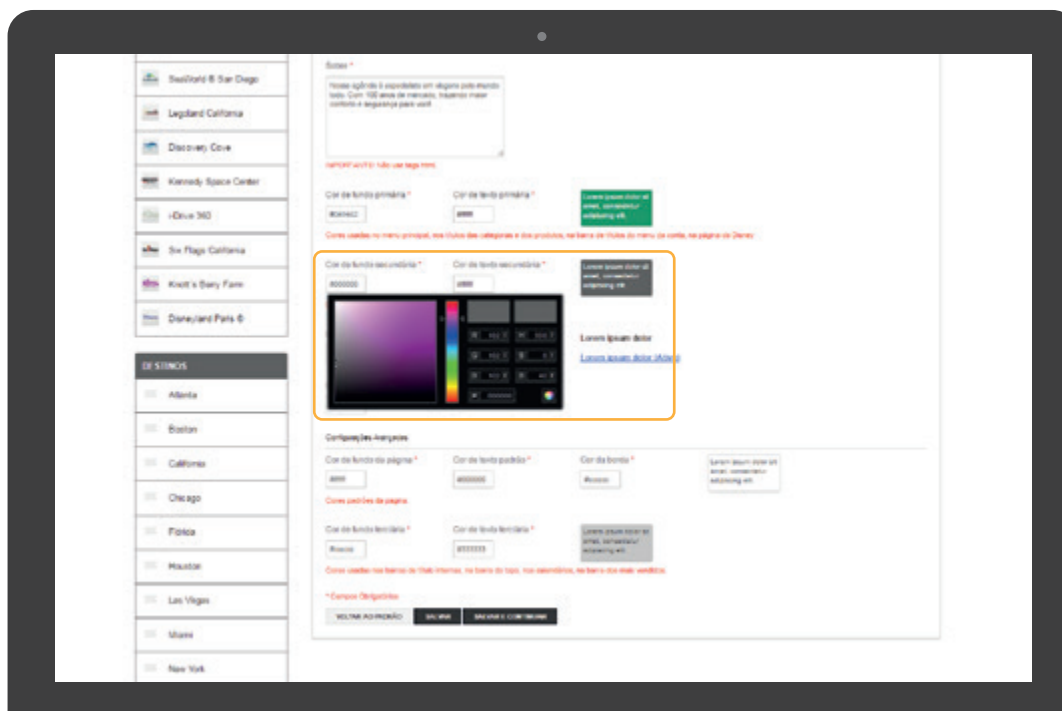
SeaWorld ® San Diego

Legoland California

Discovery Cove

Kennedy Space Center

iDrive 360

Six Flags California

Knott's Berry Farm

Disneyland Paris ®

DESTINOS

Atlanta

Boston

Califórnia

Chicago

Flórida

Houston

Las Vegas

Miami

New York

Sobre *

Nossa agência é especialista em viagens pelo mundo todo. Com 100 anos de mercado, trazendo maior conforto e segurança para você.

IMPORTANTE! Não use tags html.

Cor de fundo primária *

#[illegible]

Cor de texto primária *

#fff

Lorem ipsum dolor sit amet, consectetur adipiscing elit.

Cores usadas no menu principal, nos títulos das categorias e dos produtos, na barra de títulos do menu de conteúdo, na página de Disney

Cor de fundo secundária *

#000000

Cor de texto secundária *

#fff

Lorem ipsum dolor sit amet, consectetur adipiscing elit.

Lorem ipsum dolor

Lorem ipsum dolor (hover)

Configurações Avançadas

Cor de fundo da página *

#fff

Cor de texto padrão *

#000000

Cor da borda *

#cccccc

Lorem ipsum dolor sit amet, consectetur adipiscing elit.

Cores padrões da página

Cor de fundo terciária *

#cccccc

Cor de texto terciária *

#333333

Lorem ipsum dolor sit amet, consectetur adipiscing elit.

Cores usadas nas barras de título internas, na barra do topo, nos calendários, na barra dos mais vendidos

* Campos Obrigatórios

VOLTAR AO PADRÃO

SALVAR

SALVAR E CONTINUAR